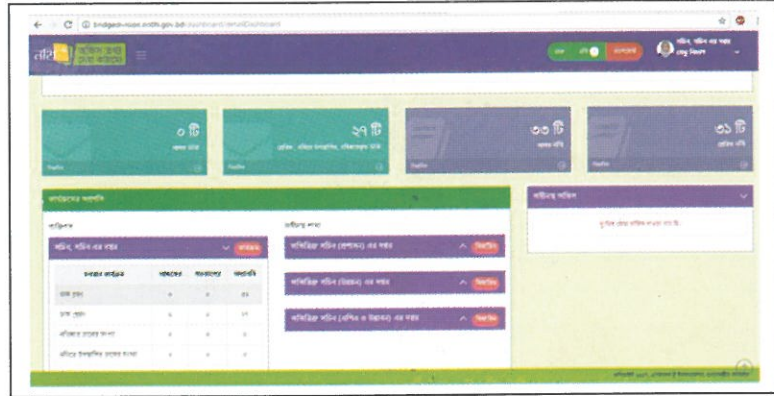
bridgeon-noon.enith.gov.bd/dashboard/emailDashboard

নথি

০ টি

২৭ টি

৩৩ টি

৩১ টি

কার্যক্রমের অগ্রগতি

অতিরিক্ত সচিব (প্রশাসন) এর দপ্তর

অতিরিক্ত সচিব (উন্নয়ন) এর দপ্তর

অতিরিক্ত সচিব (বাণিজ্য ও উন্নয়ন) এর দপ্তর

| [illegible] | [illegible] | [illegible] | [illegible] |
|---|---|---|---|
| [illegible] | ০ | ০ | ৫৭ |
| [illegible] | ০ | ০ | ১৭ |
| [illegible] | ০ | ০ | ০ |
| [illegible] | ০ | ০ | ০ |